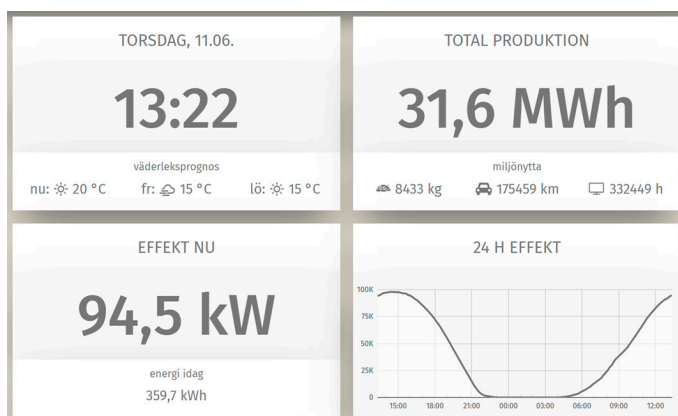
TORSDAG, 11.06.

13:22

väderleksprognos

nu: 20 °C fr: 15 °C lö: 15 °C

TOTAL PRODUKTION

31,6 MWh

miljönytta

8433 kg 175459 km 332449 h

EFFEKT NU

94,5 kW

energi idag

359,7 kWh

24 H EFFEKT

100K
75K
50K
25K
0

15:00 18:00 21:00 00:00 03:00 06:00 09:00 12:00